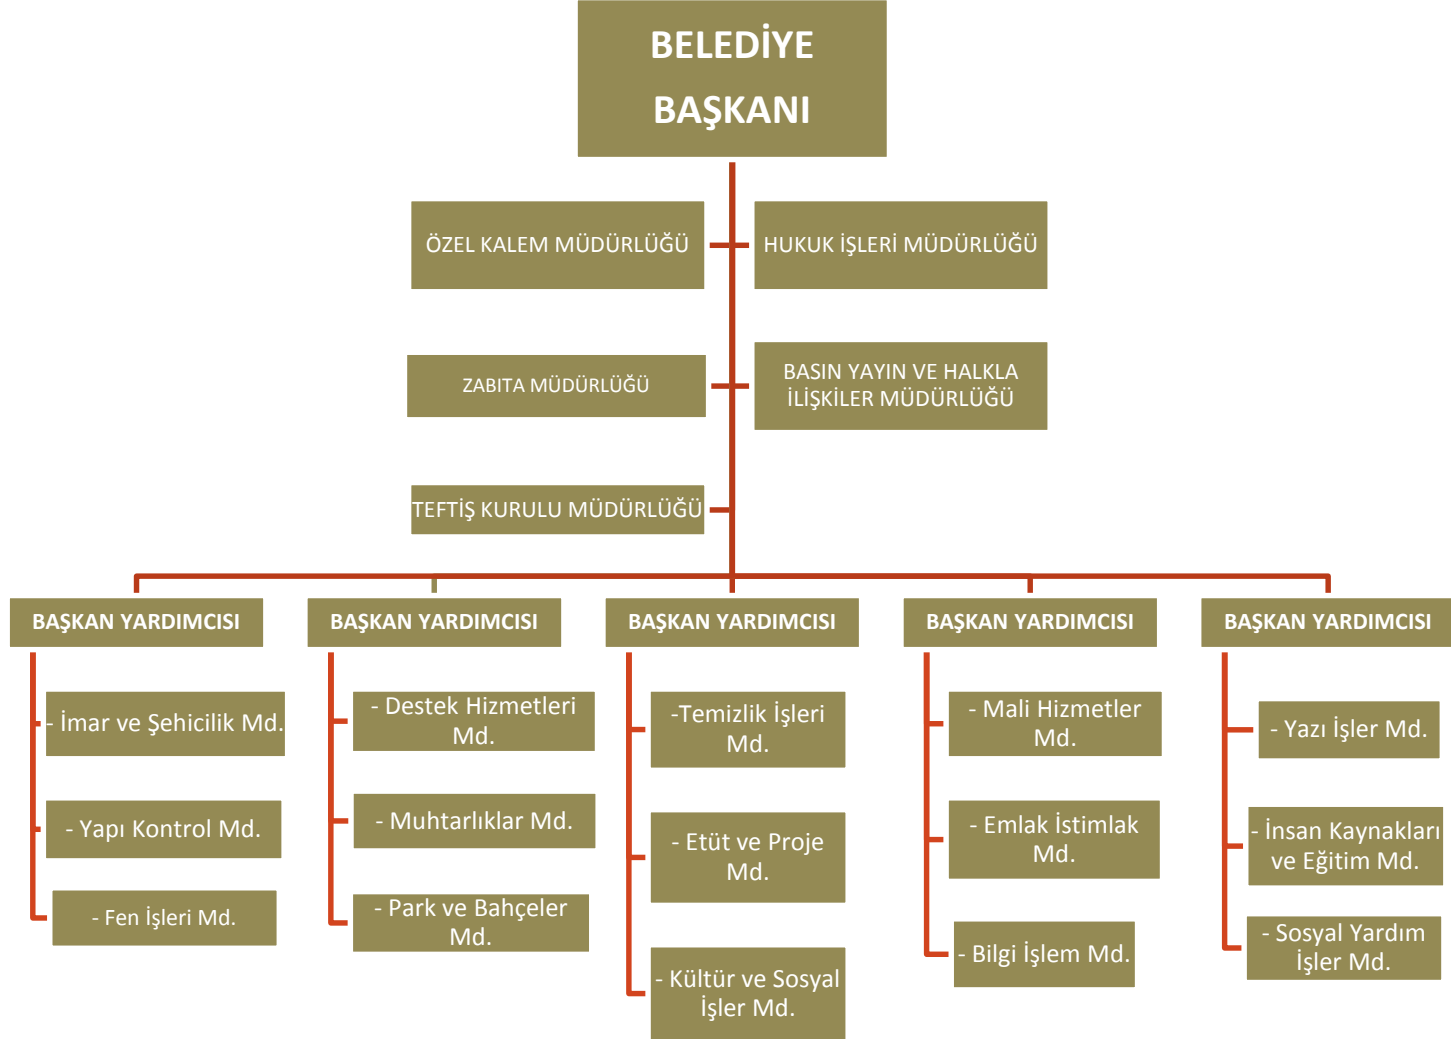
BELEDİYE BAŞKANI

ÖZEL KALEM MÜDÜRLÜĞÜ

HUKUK İŞLERİ MÜDÜRLÜĞÜ

ZABITA MÜDÜRLÜĞÜ

BASIN YAYIN VE HALKLA İLİŞKİLER MÜDÜRLÜĞÜ

TEFTİŞ KURULU MÜDÜRLÜĞÜ

BAŞKAN YARDIMCISI

- İmar ve Şehicilik Md.

- Yapı Kontrol Md.

- Fen İşleri Md.

BAŞKAN YARDIMCISI

- Destek Hizmetleri Md.

- Muhtarlıklar Md.

- Park ve Bahçeler Md.

BAŞKAN YARDIMCISI

-Temizlik İşleri Md.

- Etüt ve Proje Md.

- Kültür ve Sosyal İşler Md.

BAŞKAN YARDIMCISI

- Mali Hizmetler Md.

- Emlak İstimlak Md.

- Bilgi İşlem Md.

BAŞKAN YARDIMCISI

- Yazı İşler Md.

- İnsan Kaynakları ve Eğitim Md.

- Sosyal Yardım İşler Md.